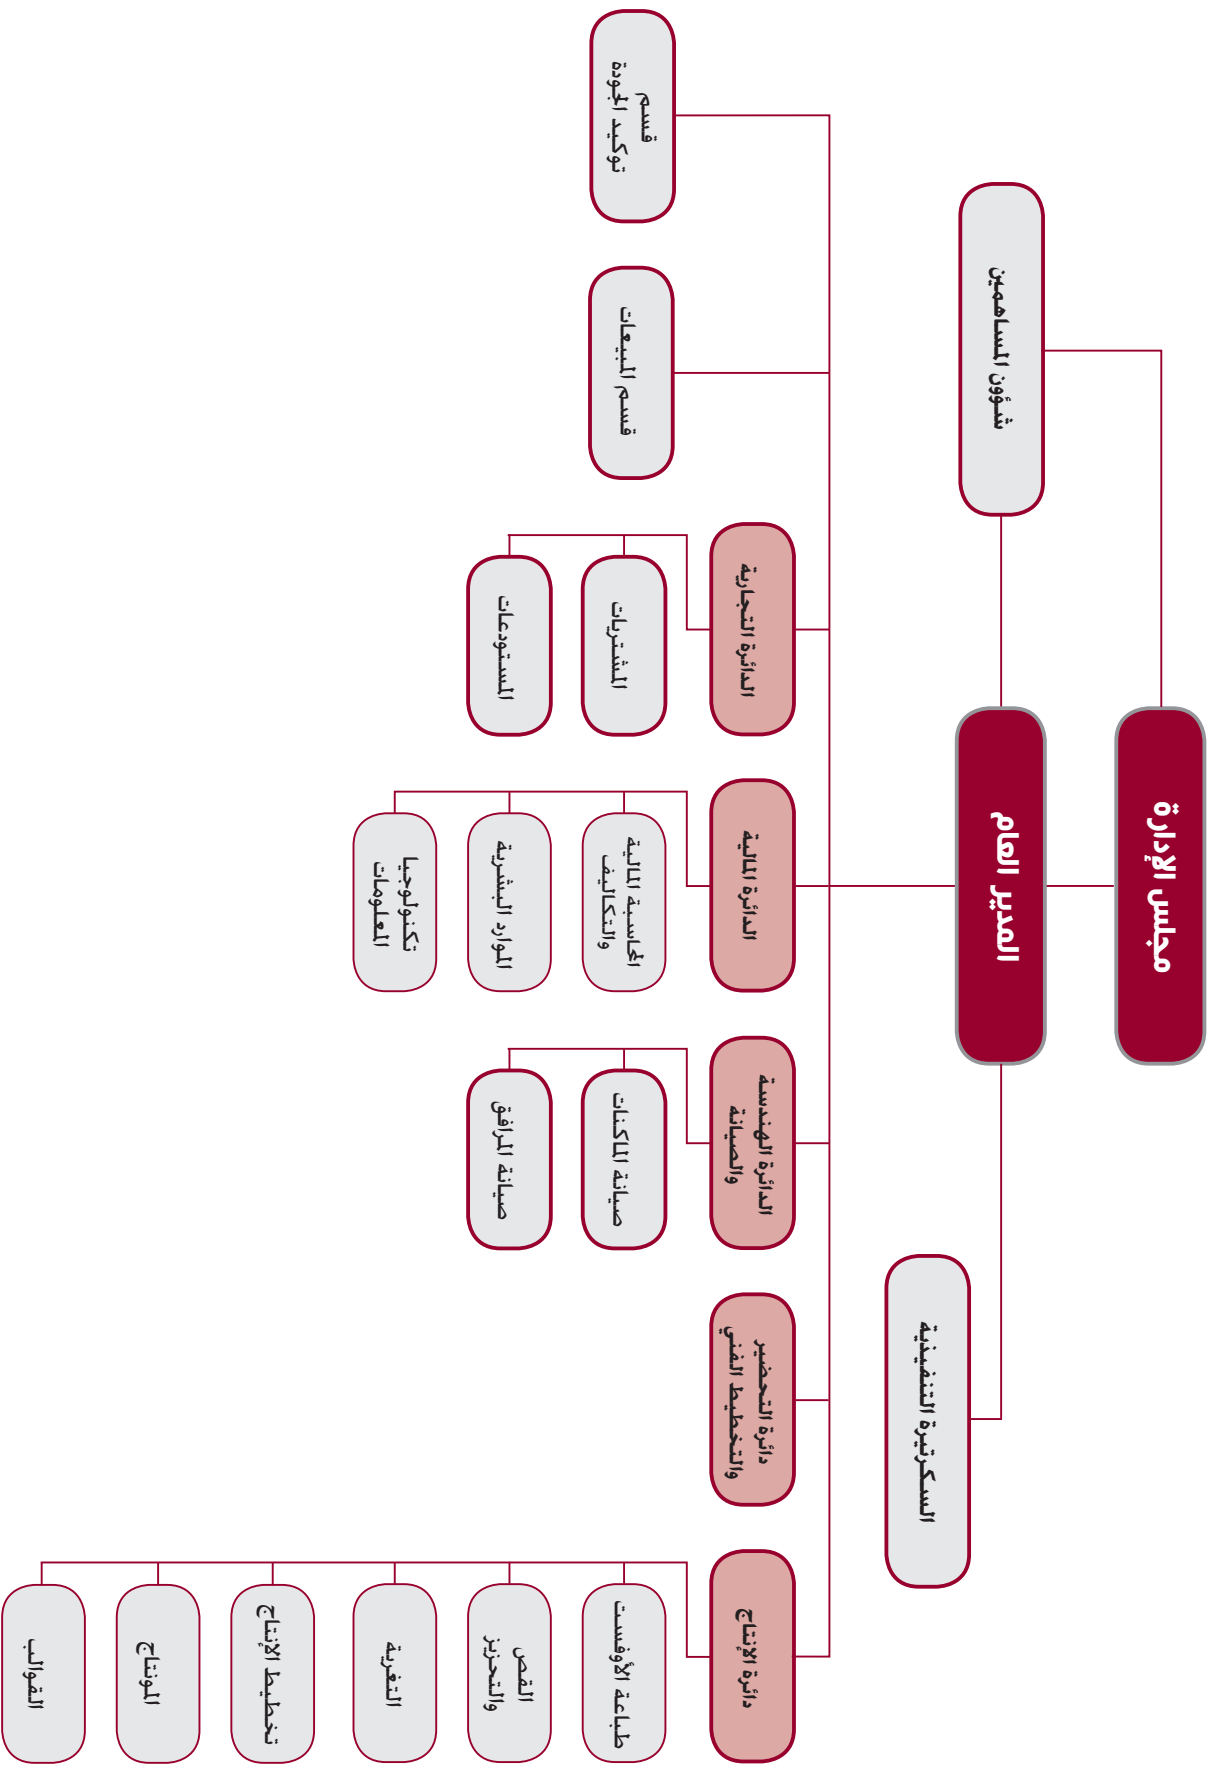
مجلس الإدارة

شؤون المساهمين

المدير العام

السكرتيرة التنفيذية

قسم توكيد الجودة

قسم المبيعات

الدائرة التجارية

المشتريات

المستودعات

الدائرة المالية

المحاسبة المالية والتكاليف

الموارد البشرية

تكنولوجيا المعلومات

الدائرة الهندسية والصيانة

صيانة الماكنات

صيانة المرافق

دائرة التحضير والتخطيط الفني

دائرة الإنتاج

طباعة الأوفست

القص والتحزيز

التغرية

تخطيط الإنتاج

المونتاج

القوالب